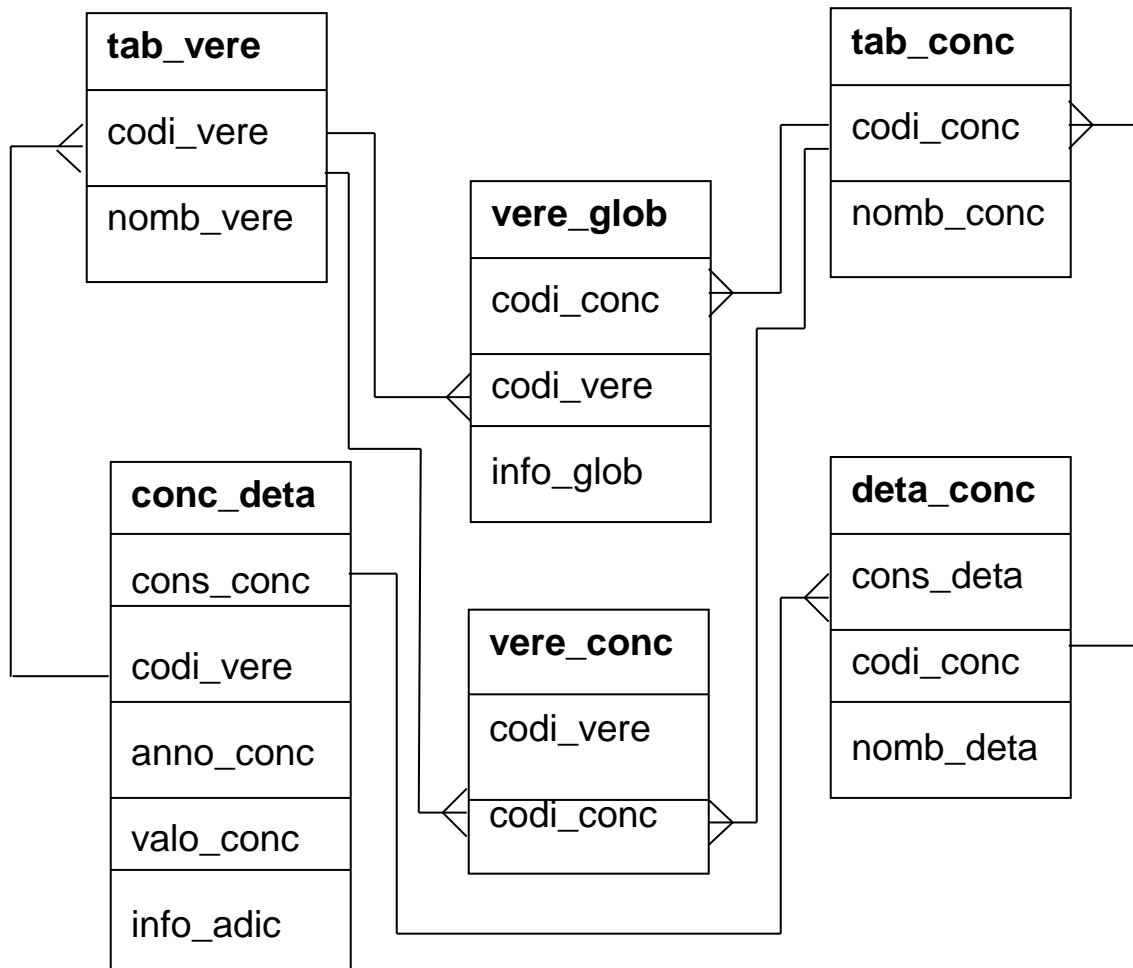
tab_vere
codi_vere
nomb_vere

tab_conc
codi_conc
nomb_conc

vere_glob
codi_conc
codi_vere
info_glob

conc_deta
cons_conc
codi_vere
anno_conc
valo_conc
info_adic

deta_conc
cons_deta
codi_conc
nomb_deta

vere_conc
codi_vere
codi_conc